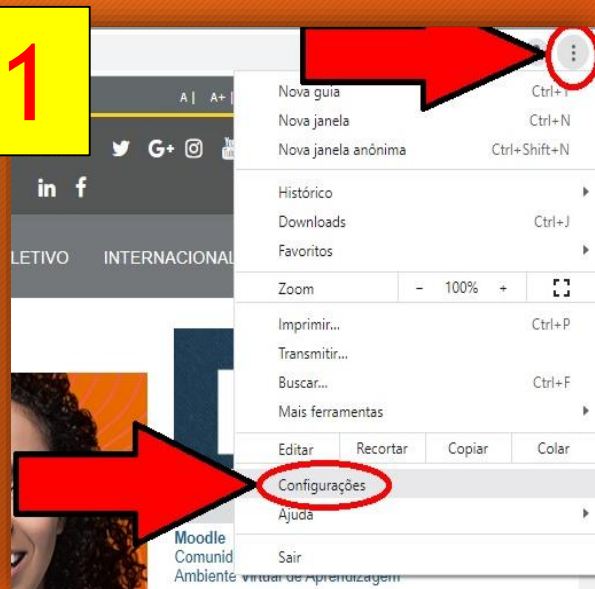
1

A | A+ |

G+

in f

LETIVO INTERNACIONAL

Nova guia Ctrl+T
Nova janela Ctrl+N
Nova janela anônima Ctrl+Shift+N

Histórico
Downloads Ctrl+J
Favoritos

Zoom - 100% +

Imprimir... Ctrl+P
Transmitir...
Buscar... Ctrl+F
Mais ferramentas

Editar Recortar Copiar Colar

Configurações
Ajuda

Sair

Moodle
Comunid
Ambiente Virtual de Aprendizagem